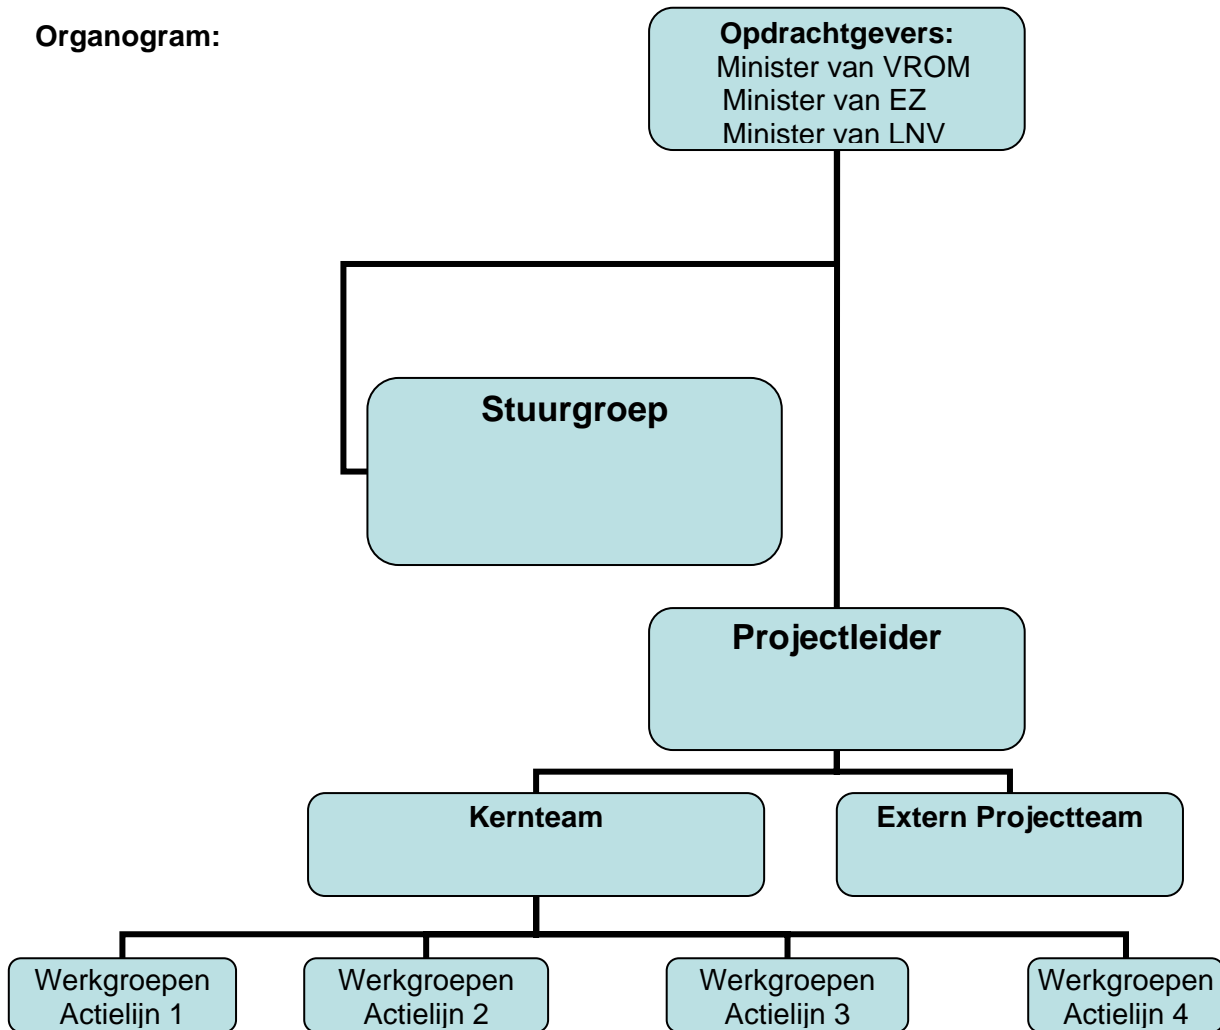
Organogram:

Opdrachtgevers:
Minister van VROM
Minister van EZ
Minister van LNV

Stuurgroep

Projectleider

Kernteam

Extern Projectteam

Werkgroepen Actielijn 1

Werkgroepen Actielijn 2

Werkgroepen Actielijn 3

Werkgroepen Actielijn 4